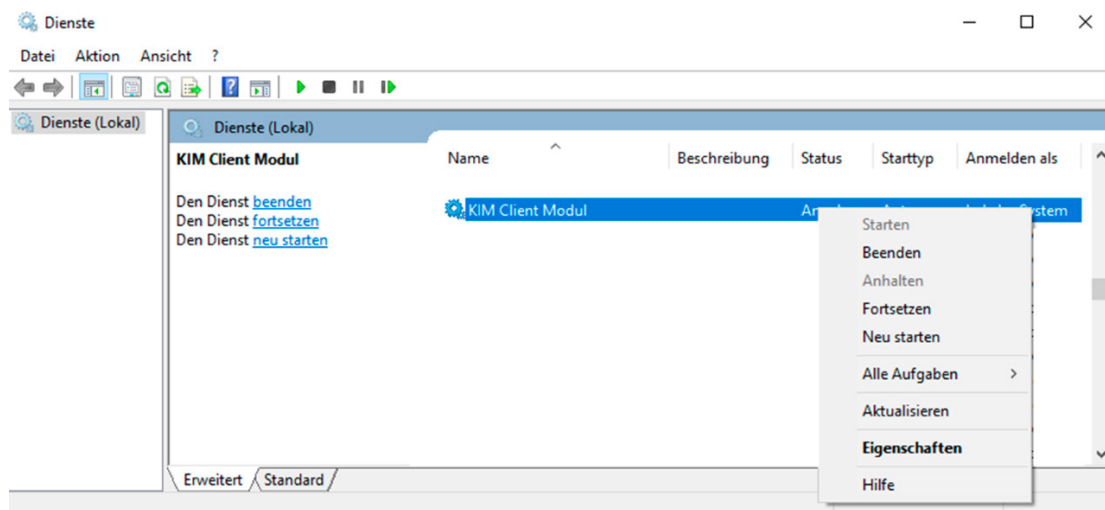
Dienste

Datei Aktion Ansicht ?

Dienste (Lokal)

Dienste (Lokal)

KIM Client Modul

Den Dienst beenden
Den Dienst fortsetzen
Den Dienst neu starten

| Name | Beschreibung | Status | Starttyp | Anmelden als |
|---|---|---|---|---|
| KIM Client Modul | | An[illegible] | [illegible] | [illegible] System |

Starten
Beenden
Anhalten
Fortsetzen
Neu starten
Alle Aufgaben
Aktualisieren
Eigenschaften
Hilfe

Erweitert Standard